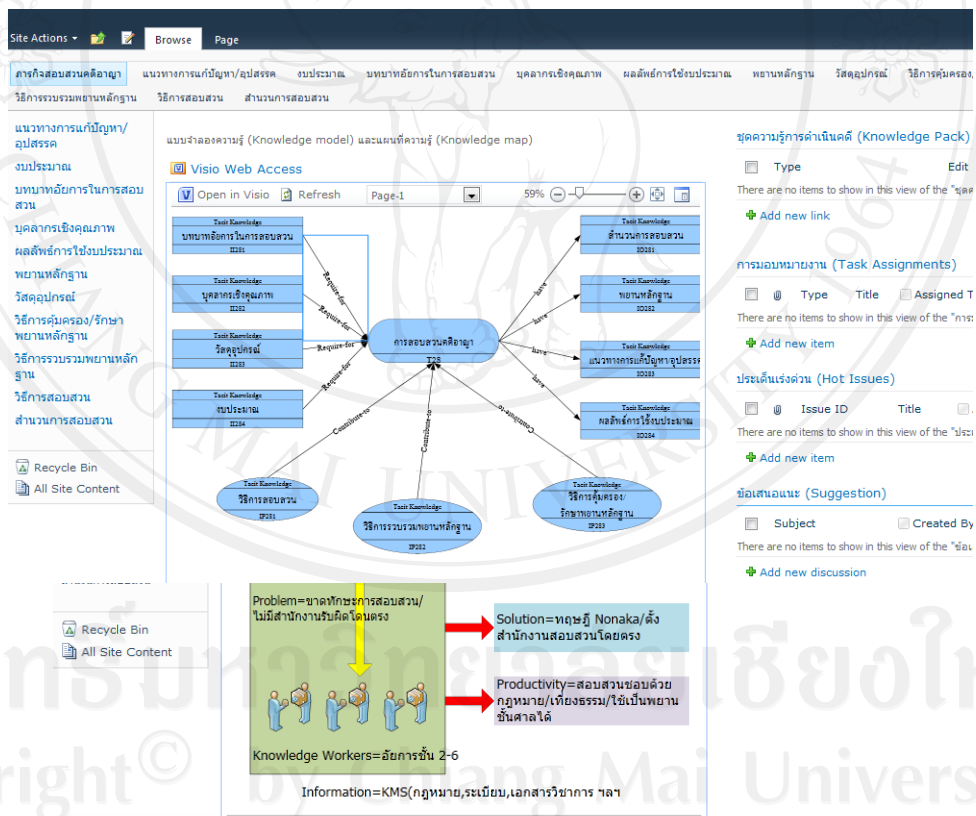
Site Actions ▾ Browse Page

ภารกิจสอบสวนคดีอาญา แนวทางการแก้ปัญหา/อุปสรรค งบประมาณ บทบาทอัยการในการสอบสวน บุคลากรเชิงคุณภาพ ผลลัพธ์การใช้งบประมาณ พยานหลักฐาน วัสดุอุปกรณ์ วิธีการคุ้มครอง/ วิธีการรวบรวมพยานหลักฐาน วิธีการสอบสวน สำนวนการสอบสวน

แนวทางการแก้ปัญหา/อุปสรรค
งบประมาณ
บทบาทอัยการในการสอบสวน
บุคลากรเชิงคุณภาพ
ผลลัพธ์การใช้งบประมาณ
พยานหลักฐาน
วัสดุอุปกรณ์
วิธีการคุ้มครอง/รักษาพยานหลักฐาน
วิธีการรวบรวมพยานหลักฐาน
วิธีการสอบสวน
สำนวนการสอบสวน

Recycle Bin
All Site Content

แบบจำลองความรู้ (Knowledge model) และแผนที่ความรู้ (Knowledge map)

Visio Web Access

Open in Visio Refresh Page-1 59%

Tacit Knowledge บทบาทอัยการในการสอบสวน II281
Tacit Knowledge บุคลากรเชิงคุณภาพ II282
Tacit Knowledge วัสดุอุปกรณ์ II283
Tacit Knowledge งบประมาณ II284
Require-for Require-for Require-for Require-for
การสอบสวนคดีอาญา T28
Have Have Have Have
Tacit Knowledge สำนวนการสอบสวน SO281
Tacit Knowledge พยานหลักฐาน SO282
Tacit Knowledge แนวทางการแก้ปัญหาอุปสรรค SO283
Tacit Knowledge ผลลัพธ์การใช้งบประมาณ SO284
Contribute-to Contribute-to Contribute-to
Tacit Knowledge วิธีการสอบสวน IP281
Tacit Knowledge วิธีการรวบรวมพยานหลักฐาน IP282
Tacit Knowledge วิธีการคุ้มครอง/รักษาพยานหลักฐาน IP283

ชุดความรู้การดำเนินคดี (Knowledge Pack)
Type Edit
There are no items to show in this view of the "ชุดค
Add new link

การมอบหมายงาน (Task Assignments)
Type Title Assigned T
There are no items to show in this view of the "การ
Add new item

ประเด็นเร่งด่วน (Hot Issues)
Issue ID Title
There are no items to show in this view of the "ประ
Add new item

ข้อเสนอแนะ (Suggestion)
Subject Created By
There are no items to show in this view of the "ข้อเ
Add new discussion

Recycle Bin
All Site Content

Problem=ขาดทักษะการสอบสวน/ไม่มีสำนักงานรับผิดโดยตรง

Solution=ทฤษฎี Nonaka/ตั้งสำนักงานสอบสวนโดยตรง

Productivity=สอบสวนชอบด้วยกฎหมาย/เที่ยงธรรม/ใช้เป็นพยานชั้นศาลได้

Knowledge Workers=อัยการชั้น 2-6

Information=KMS(กฎหมาย,ระเบียบ,เอกสารวิชาการ ฯลฯ

Copyright© by Chiang Mai University